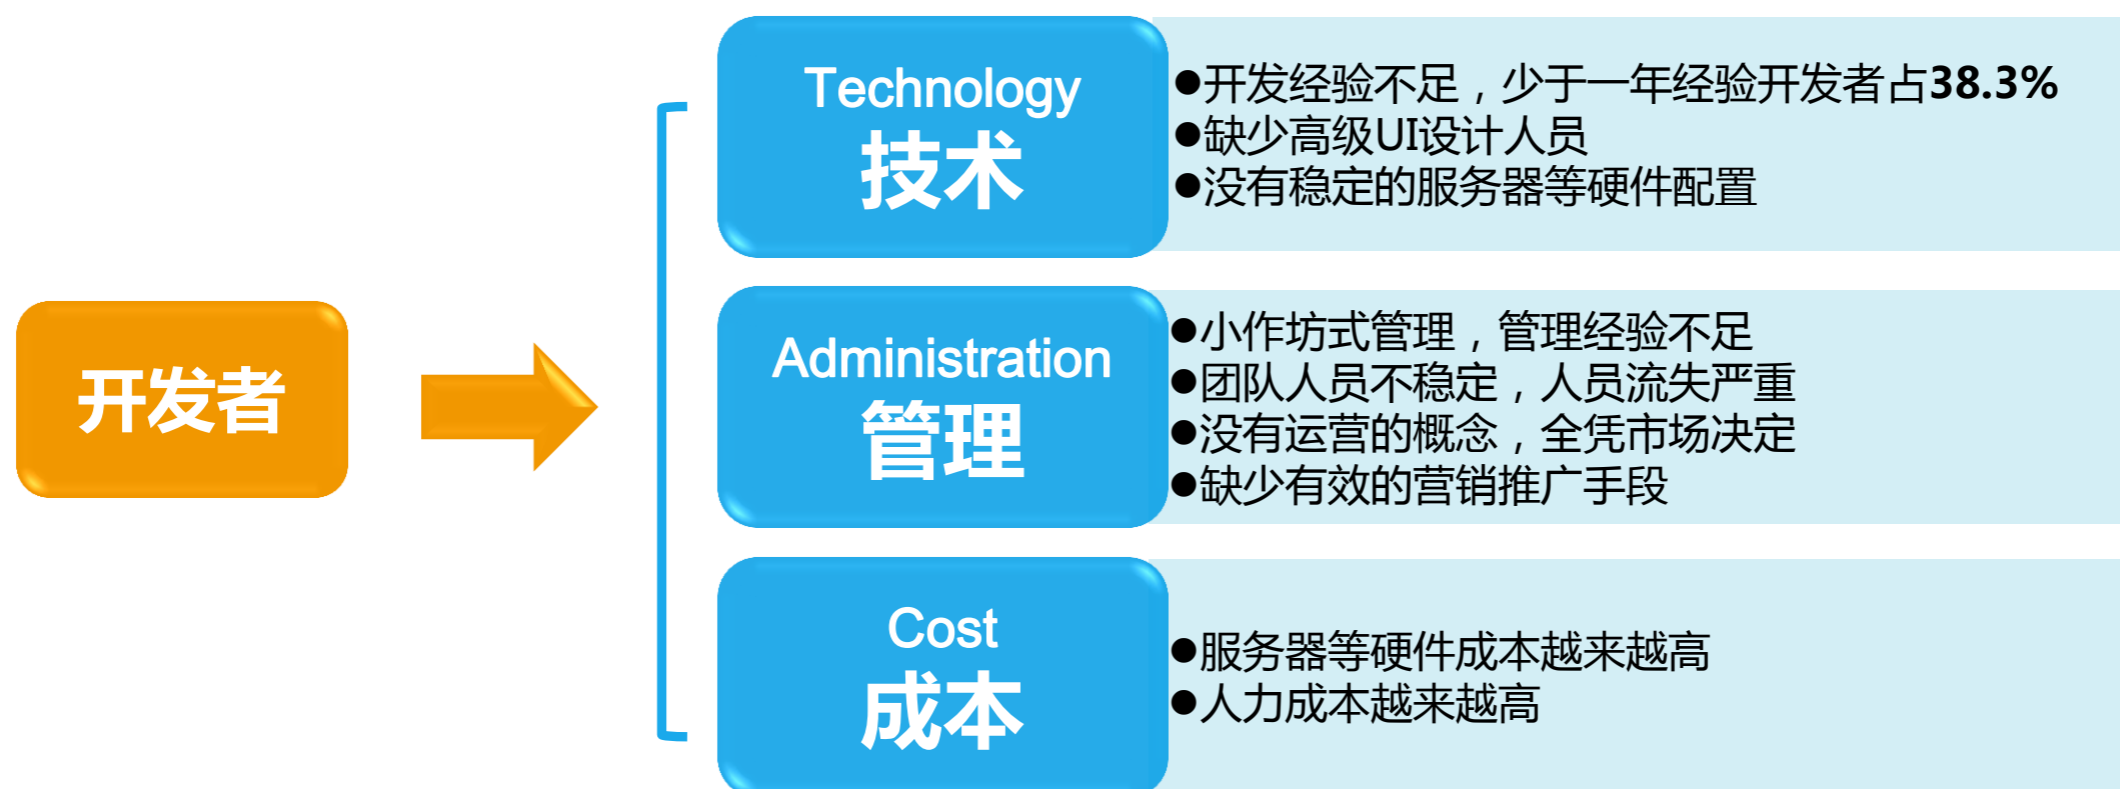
开发者

Technology
技术

●开发经验不足，少于一年经验开发者占38.3%
●缺少高级UI设计人员
●没有稳定的服务器等硬件配置

Administration
管理

●小作坊式管理，管理经验不足
●团队人员不稳定，人员流失严重
●没有运营的概念，全凭市场决定
●缺少有效的营销推广手段

Cost
成本

●服务器等硬件成本越来越高
●人力成本越来越高